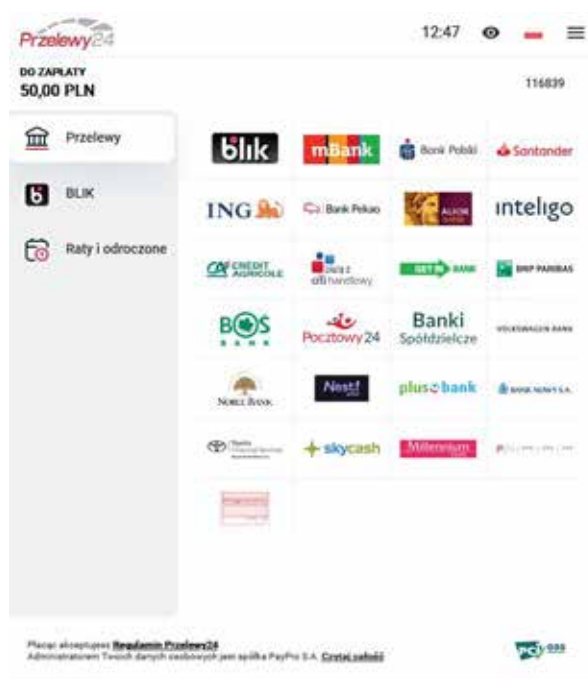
Przelewy24

12:47

DO ZAPŁATY
50,00 PLN

116839

Przelewy

BLIK

Raty i odroczone

blik

mBank

Bank Polski

Santander

ING

Bank Pekao

ALIOR BANK

inteligo

CREDIT AGRICOLE

citi handlowy

GET IN BANK

BNP PARIBAS

BOS

Pocztowy24

Banki Spółdzielcze

VOLKSWAGEN BANK

NOBLE BANK

Nest!

plus bank

BANK NOWY S.A.

Toyota Financial Services

skycash

Millennium

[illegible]

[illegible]

Płacąc akceptujesz Regulamin Przelewy24
Administratorem Twoich danych osobowych jest spółka PayPro S.A. Czytaj całość

PCI DSS